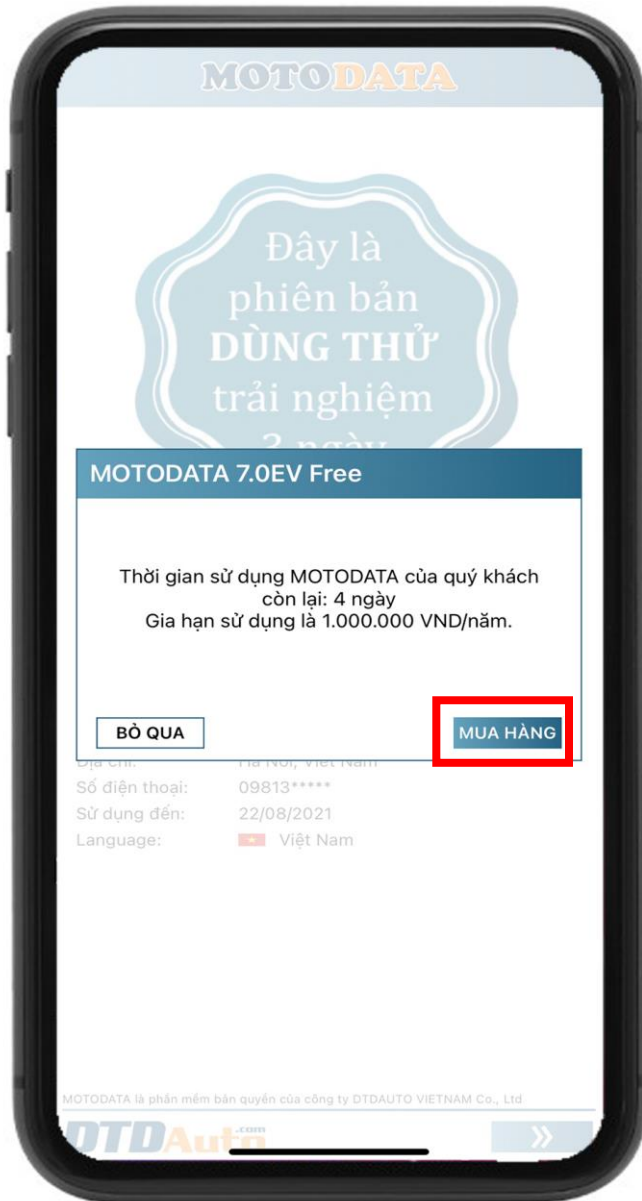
MOTODATA

Đây là phiên bản DÙNG THỬ trải nghiệm 3 ngày

MOTODATA 7.0EV Free

Thời gian sử dụng MOTODATA của quý khách còn lại: 4 ngày
Gia hạn sử dụng là 1.000.000 VND/năm.

BỎ QUA

MUA HÀNG

Địa chỉ: Hà Nội, Việt Nam
Số điện thoại: 09813*****
Sử dụng đến: 22/08/2021
Language: Việt Nam

MOTODATA là phần mềm bản quyền của công ty DTDAUTO VIETNAM Co., Ltd.

DTDAuto.com

»